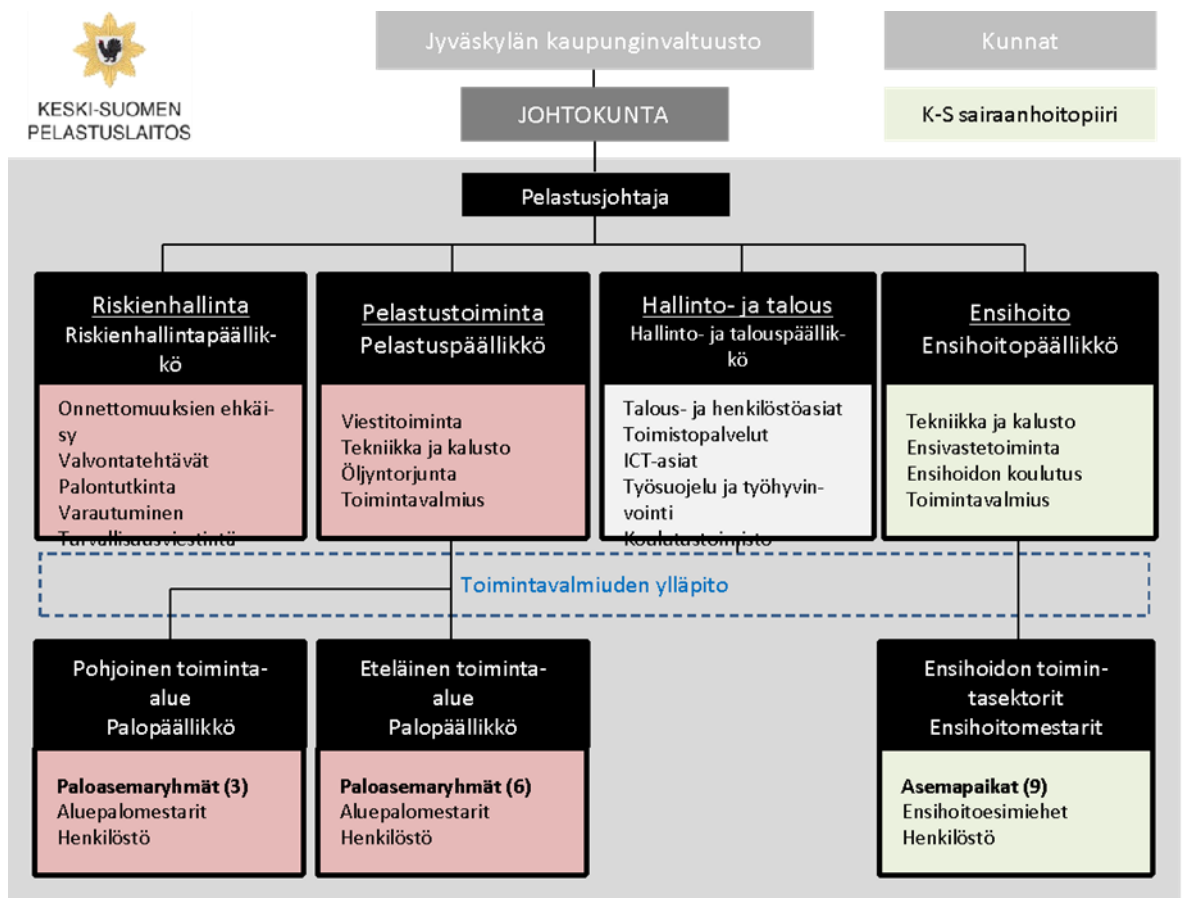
KESKI-SUOMEN PELASTUSLAITOS

Jyväskylän kaupunginvaltuusto

Kunnat

JOHTOKUNTA

K-S sairaanhoitopiiri

Pelastusjohtaja

Riskienhallinta
Riskienhallintapäällikkö

Onnettomuuksien ehkäisy
Valvontatehtävät
Palontutkinta
Varautuminen
Turvallisuusviestintä

Pelastustoiminta
Pelastuspäällikkö

Viestitoiminta
Tekniikka ja kalusto
Öljyntorjunta
Toimintavalmius

Hallinto- ja talous
Hallinto- ja talouspäällikkö

Talous- ja henkilöstöasiat
Toimistopalvelut
ICT-asiat
Työsuojelu ja työhyvinvointi
Koulutustoimisto

Ensihoito
Ensihoitopäällikkö

Tekniikka ja kalusto
Ensivastetoiminta
Ensihoidon koulutus
Toimintavalmius

Toimintavalmiuden ylläpito

Pohjoinen toiminta-alue
Palopäällikkö

Paloasemaryhmät (3)
Aluepalomestarit
Henkilöstö

Eteläinen toiminta-alue
Palopäällikkö

Paloasemaryhmät (6)
Aluepalomestarit
Henkilöstö

Ensihoidon toimintasektorit
Ensihoitomestarit

Asemapaikat (9)
Ensihoitoesimiehet
Henkilöstö